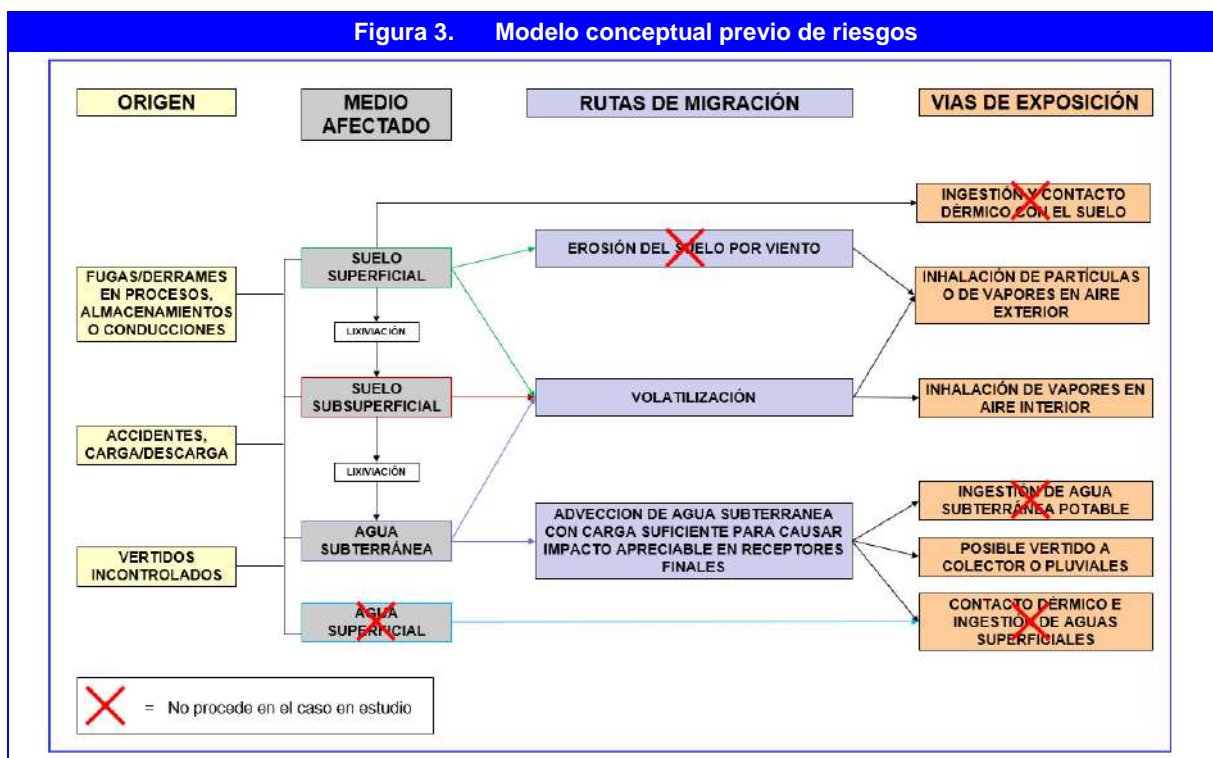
Figura 3. Modelo conceptual previo de riesgos

ORIGEN

MEDIO AFECTADO

RUTAS DE MIGRACIÓN

VIAS DE EXPOSICIÓN

INGESTIÓN Y CONTACTO DÉRMICO CON EL SUELO

FUGAS/DERRAMES EN PROCESOS, ALMACENAMIENTOS O CONDUCCIONES

SUELO SUPERFICIAL

EROSIÓN DEL SUELO POR VIENTO

INHALACIÓN DE PARTÍCULAS O DE VAPORES EN AIRE EXTERIOR

LIXIVIACIÓN

SUELO SUBSUPERFICIAL

VOLATILIZACIÓN

INHALACIÓN DE VAPORES EN AIRE INTERIOR

ACCIDENTES, CARGA/DESCARGA

LIXIVIACIÓN

AGUA SUBTERRÁNEA

ADVECCION DE AGUA SUBTERRANEA CON CARGA SUFICIENTE PARA CAUSAR IMPACTO APRECIABLE EN RECEPTORES FINALES

INGESTIÓN DE AGUA SUBTERRÁNEA POTABLE

POSIBLE VERTIDO A COLECTOR O PLUVIALES

VERTIDOS INCONTROLADOS

AGUA SUPERFICIAL

CONTACTO DÉRMICO E INGESTIÓN DE AGUAS SUPERFICIALES

= No procede en el caso en estudio